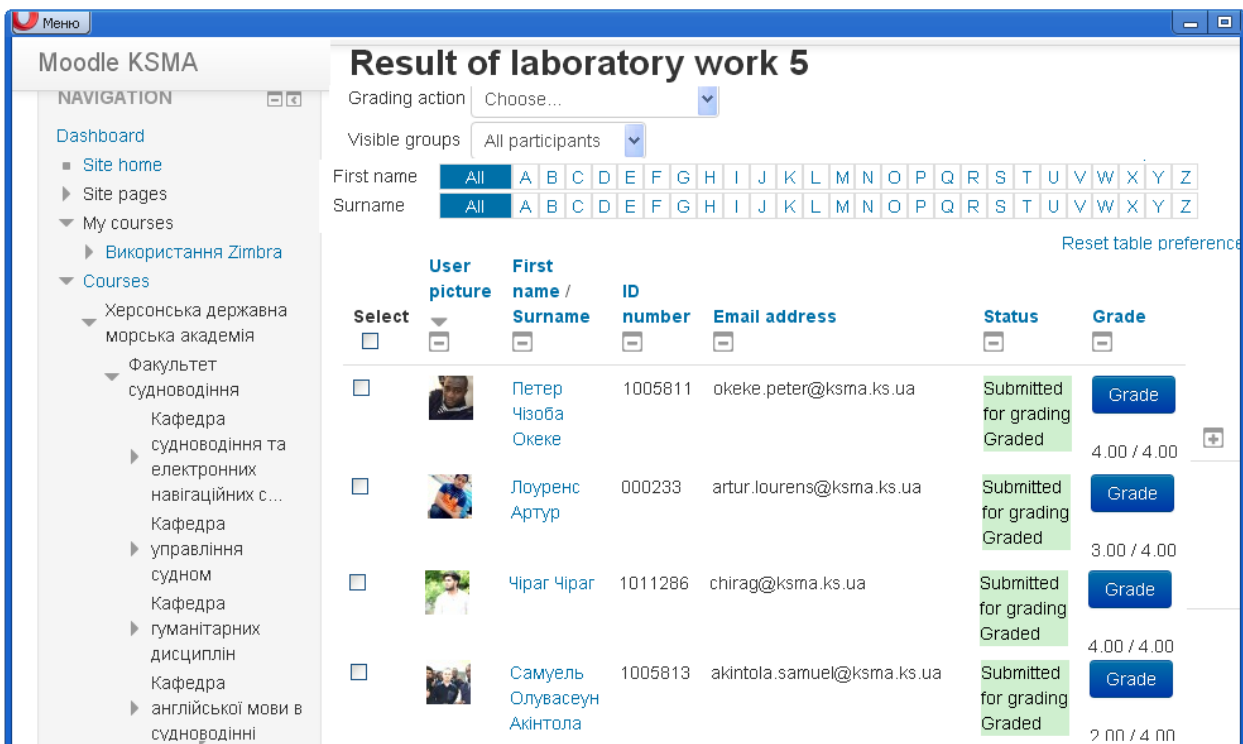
Меню

Moodle KSMA

NAVIGATION

Dashboard
Site home
Site pages
My courses
Використання Zimbra
Courses
Херсонська державна морська академія
Факультет судноводіння
Кафедра судноводіння та електронних навігаційних с...
Кафедра управління судном
Кафедра гуманітарних дисциплін
Кафедра англійської мови в судноводінні

Result of laboratory work 5

Grading action Choose...
Visible groups All participants

First name All A B C D E F G H I J K L M N O P Q R S T U V W X Y Z
Surname All A B C D E F G H I J K L M N O P Q R S T U V W X Y Z

Reset table preference

| Select | User picture | First name / Surname | ID number | Email address | Status | Grade |
|---|---|---|---|---|---|---|
| | | Петер Чізоба Океке | 1005811 | okeke.peter@ksma.ks.ua | Submitted for grading Graded | Grade 4.00 / 4.00 |
| | | Лоуренс Артур | 000233 | artur.lourens@ksma.ks.ua | Submitted for grading Graded | Grade 3.00 / 4.00 |
| | | Чіраг Чіраг | 1011286 | chirag@ksma.ks.ua | Submitted for grading Graded | Grade 4.00 / 4.00 |
| | | Самуель Олувасеун Акінтола | 1005813 | akintola.samuel@ksma.ks.ua | Submitted for grading Graded | Grade 2.00 / 4.00 |